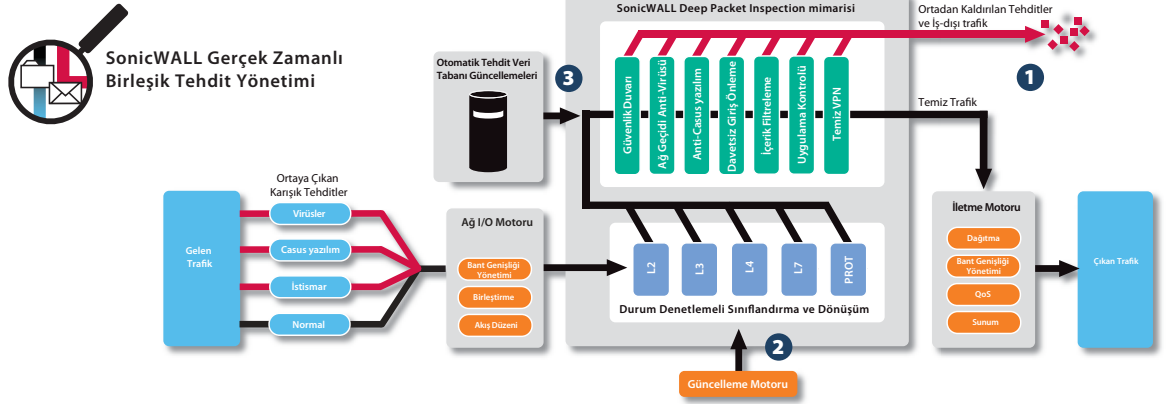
SonicWALL Gerçek Zamanlı Birleşik Tehdit Yönetimi

SonicWALL Deep Packet Inspection mimarisi

Ortadan Kaldırılan Tehditler ve İş-dışı trafik

1

Otomatik Tehdit Veri Tabanı Güncellemeleri

3

Güvenlik Duvarı
Ağ Geçidi Anti-Virüsü
Anti-Casus yazılım
Davetsiz Giriş Önleme
İçerik Filtreleme
Uygulama Kontrolü
Temiz VPN

Temiz Trafik

Ortaya Çıkan Karışık Tehditler

Gelen Trafik

Virüsler
Casus yazılım
İstismar
Normal

Ağ I/O Motoru

Bant Genişliği Yönetimi
Birleştirme
Akış Düzeni

L2
L3
L4
L7
PROT

Durum Denetlemeli Sınıflandırma ve Dönüşüm

2

Güncelleme Motoru

İletme Motoru

Dağıtma
Bant Genişliği Yönetimi
QoS
Sunum

Çıkan Trafik